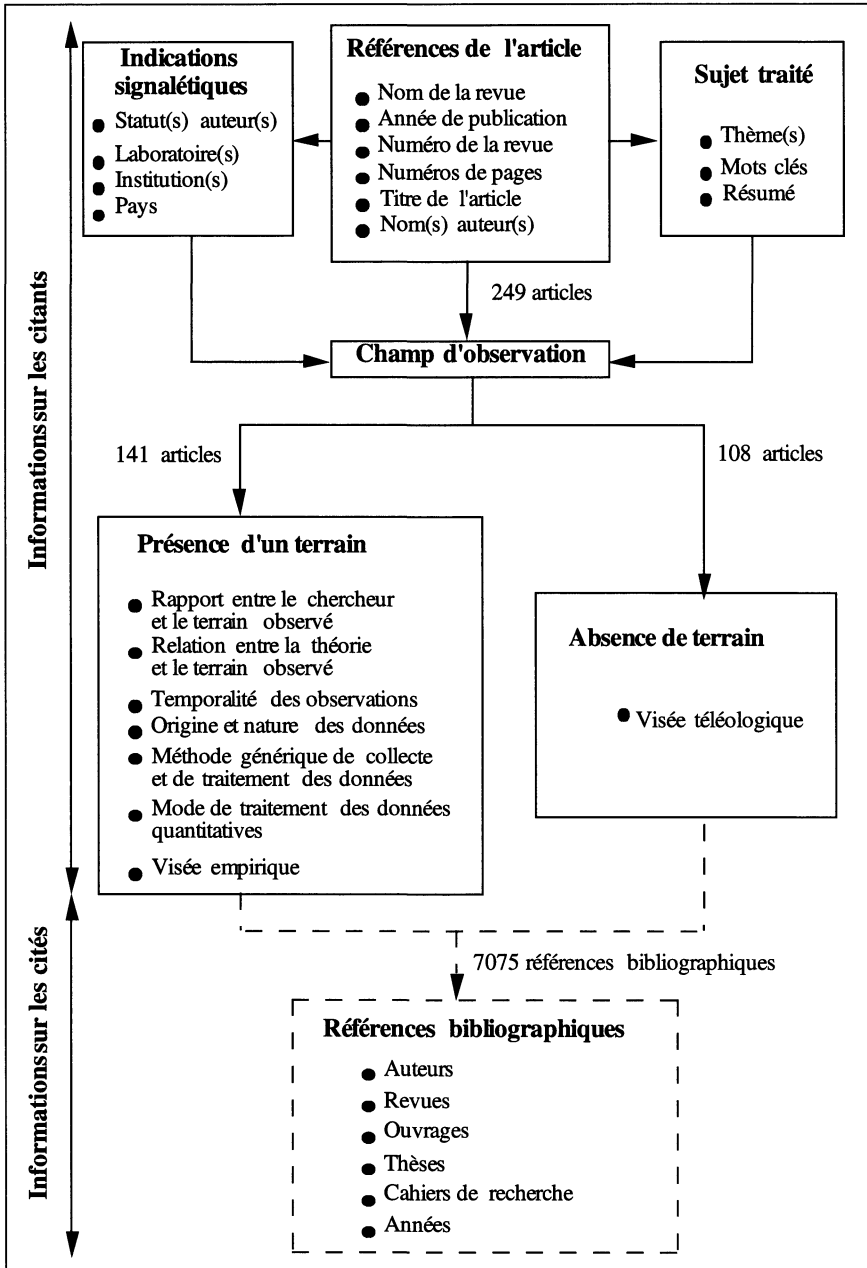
Informationssur les citants

Indications signalétiques
Statut(s) auteur(s)
Laboratoire(s)
Institution(s)
Pays

Références de l'article
Nom de la revue
Année de publication
Numéro de la revue
Numéros de pages
Titre de l'article
Nom(s) auteur(s)

Sujet traité
Thème(s)
Mots clés
Résumé

249 articles

Champ d'observation

141 articles

108 articles

Présence d'un terrain
Rapport entre le chercheur et le terrain observé
Relation entre la théorie et le terrain observé
Temporalité des observations
Origine et nature des données
Méthode générique de collecte et de traitement des données
Mode de traitement des données quantitatives
Visée empirique

Absence de terrain
Visée téléologique

Informationssur les cités

7075 références bibliographiques

Références bibliographiques
Auteurs
Revues
Ouvrages
Thèses
Cahiers de recherche
Années